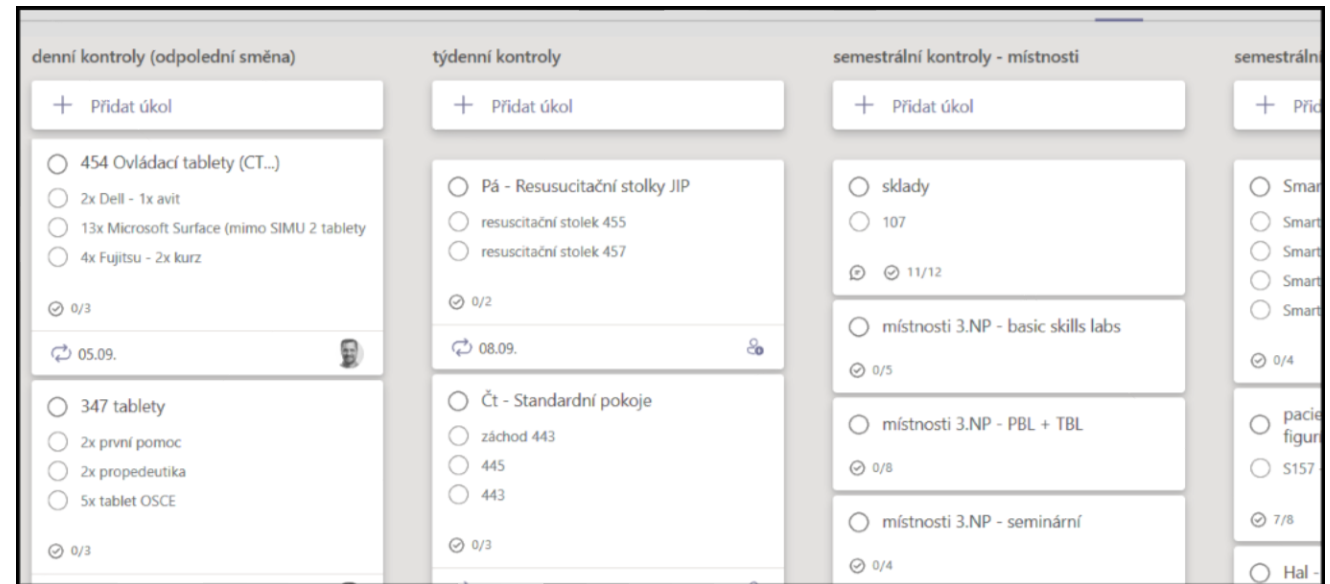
denní kontroly (odpolední směna)

+ Přidat úkol

454 Ovládací tablety (CT...)

2x Dell - 1x avit

13x Microsoft Surface (mimo SIMU 2 tablety

4x Fujitsu - 2x kurz

0/3

05.09.

347 tablety

2x první pomoc

2x propedeutika

5x tablet OSCE

0/3

týdenní kontroly

+ Přidat úkol

Pá - Resusucitační stolky JIP

resuscitační stolek 455

resuscitační stolek 457

0/2

08.09.

Čt - Standardní pokoje

záchod 443

445

443

0/3

semestrální kontroly - místnosti

+ Přidat úkol

sklady

107

11/12

místnosti 3.NP - basic skills labs

0/5

místnosti 3.NP - PBL + TBL

0/8

místnosti 3.NP - seminární

0/4

semestráln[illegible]

+ Pří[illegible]

Smar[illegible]

Smart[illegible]

Smart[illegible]

Smart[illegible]

Smart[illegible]

0/4

pacie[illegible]
figur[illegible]

S157 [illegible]

7/8

Hal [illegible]